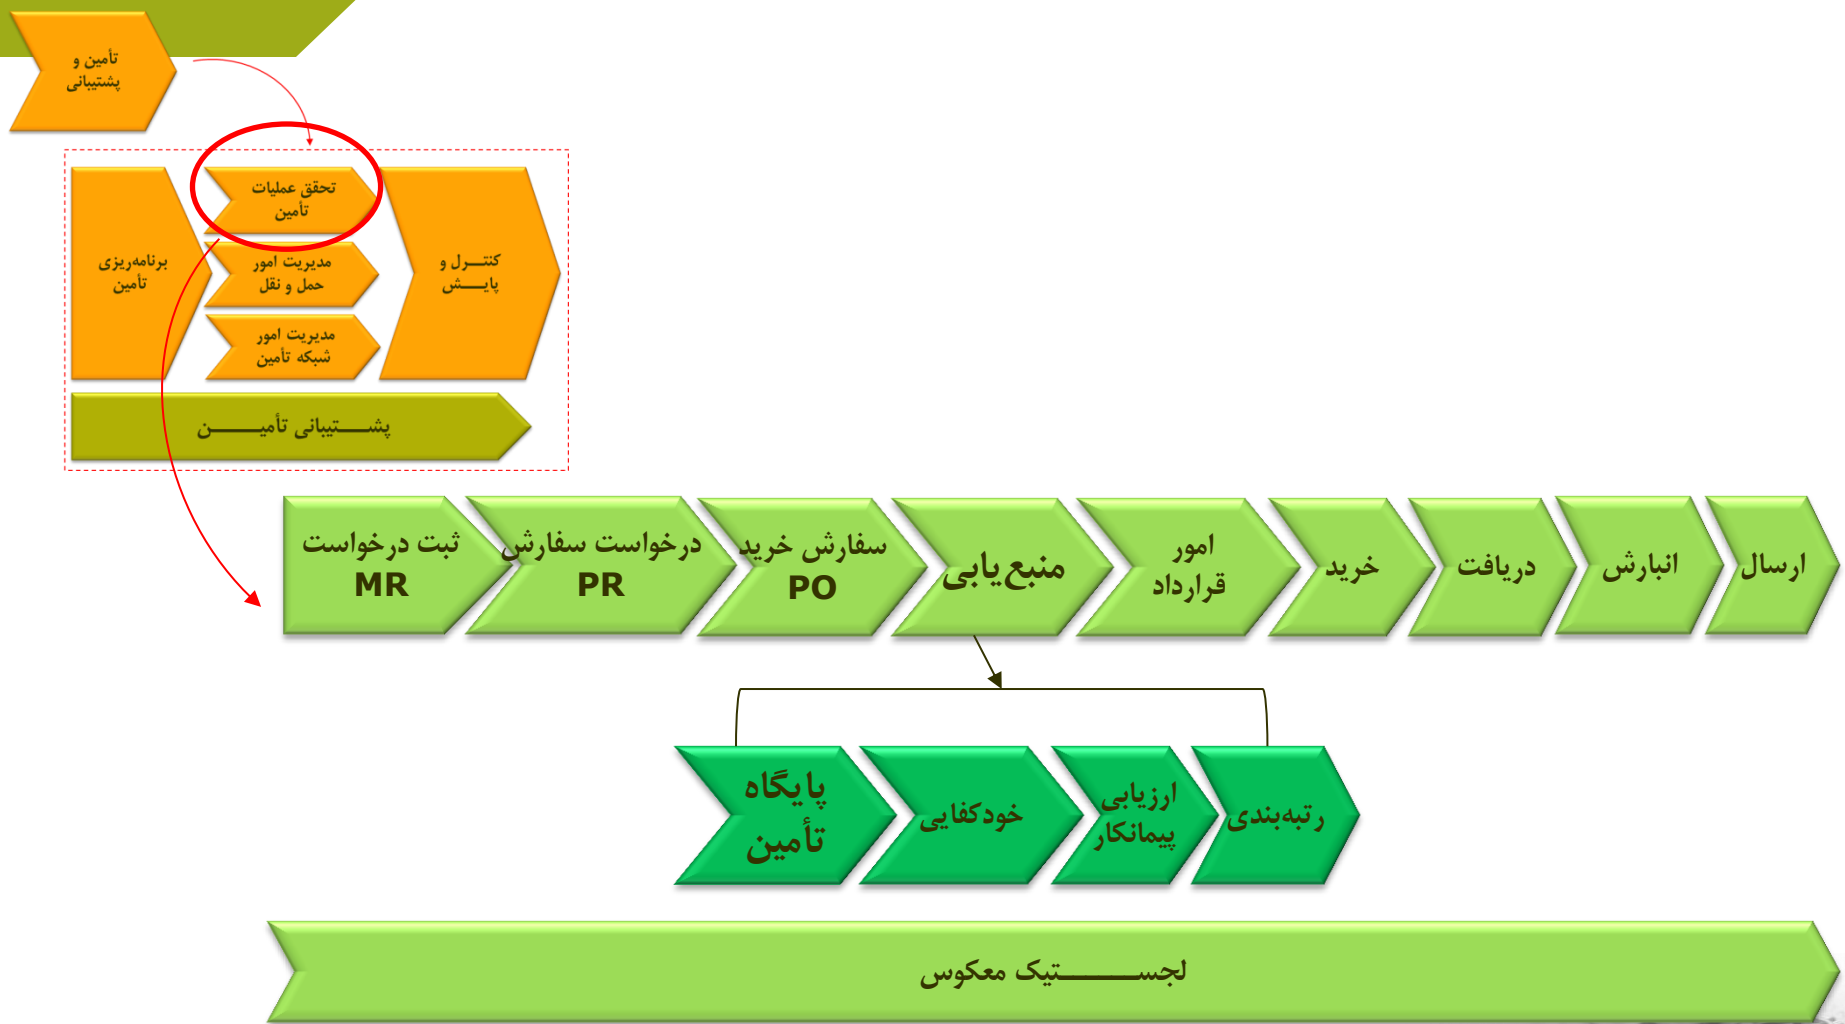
تأمین و پشتیبانی

برنامه‌ریزی تأمین

تحقق عملیات تأمین

مدیریت امور حمل و نقل

مدیریت امور شبکه تأمین

کنتـــرل و پایـــش

پشـــــتیبانی تأمیـــــن

ثبت درخواست MR

درخواست سفارش PR

سفارش خرید PO

منبع یابی

امور قرارداد

خرید

دریافت

انبارش

ارسال

پایگاه تأمین

خودکفایی

ارزیابی پیمانکار

رتبه‌بندی

لجســــــــتیک معکوس